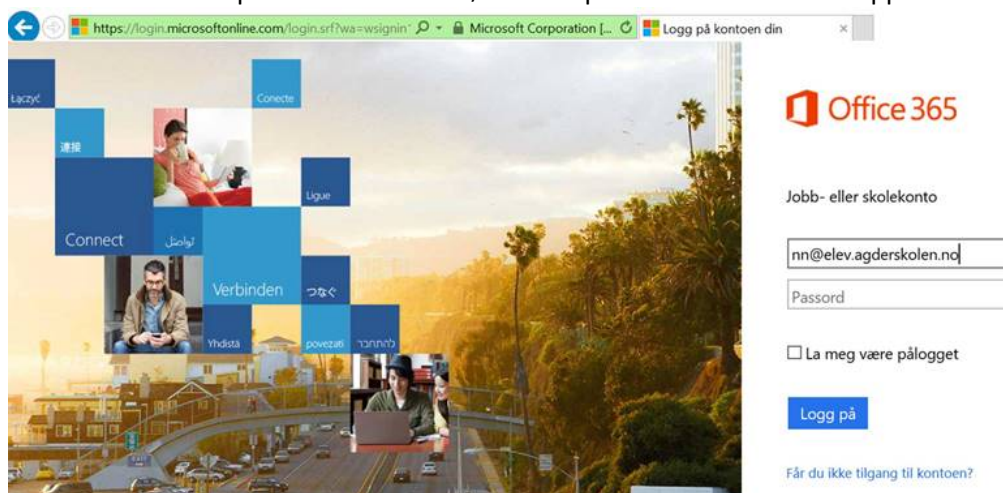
https://login.microsoftonline.com/login.srf?wa=wsignin
Microsoft Corporation [...
Logg på kontoen din

Łączyć
Conecte
連接
Ligue
Connect
تواصل
Verbinden
つなぐ
Yhdistä
povezati
להתחבר

Office 365

Jobb- eller skolekonto

nn@elev.agderskolen.no

Passord

La meg være pålogget

Logg på

Får du ikke tilgang til kontoen?